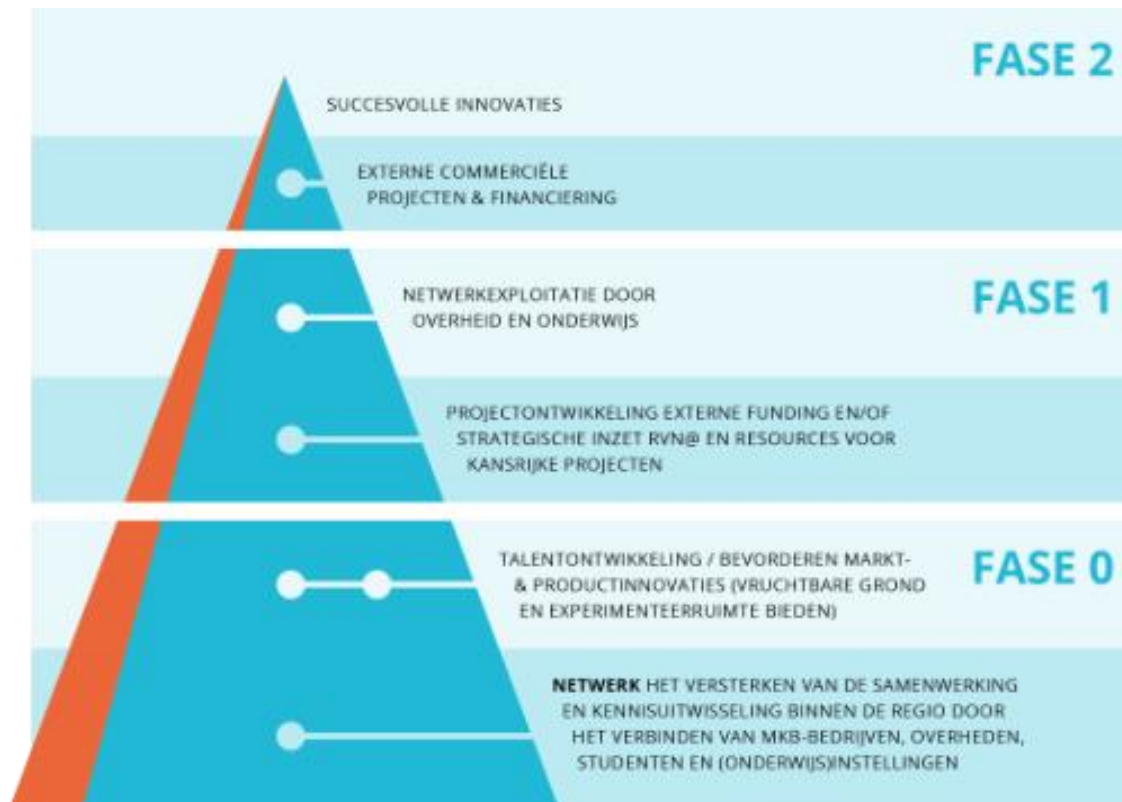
FASE 2

SUCCESVOLLE INNOVATIES

EXTERNE COMMERCIËLE PROJECTEN & FINANCIERING

FASE 1

NETWERKEXPLOITATIE DOOR OVERHEID EN ONDERWIJS

PROJECTONTWIKKELING EXTERNE FUNDING EN/OF STRATEGISCHE INZET RVN@ EN RESOURCES VOOR KANSRIJKE PROJECTEN

FASE 0

TALENTONTWIKKELING / BEVORDEREN MARKT- & PRODUCTINNOVATIES (VRUCHTBARE GROND EN EXPERIMENTEERRUIMTE BIEDEN)

NETWERK HET VERSTERKEN VAN DE SAMENWERKING EN KENNISUITWISSELING BINNEN DE REGIO DOOR HET VERBINDEN VAN MKB-BEDRIJVEN, OVERHEDEN, STUDENTEN EN (ONDERWIJS)INSTELLINGEN